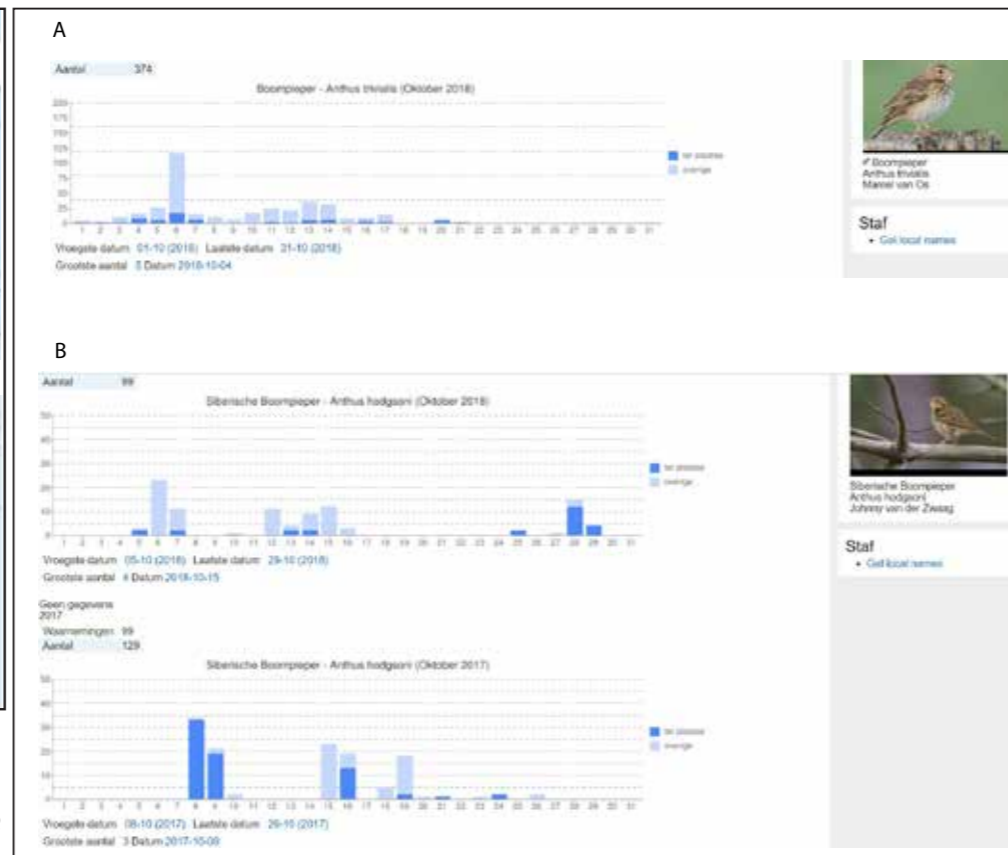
A

Aantal 374

Boompieper - Anthus trivialis (Oktober 2018)

200 175 150 125 100 75 50 25 0

1 2 3 4 5 6 7 8 9 10 11 12 13 14 15 16 17 18 19 20 21 22 23 24 25 26 27 28 29 30 31

ter plaatse
overige

Vroegste datum 01-10 (2018) Laatste datum 31-10 (2018)
Grootste aantal 3 Datum 2018-10-04

Boompieper
Anthus trivialis
Marcel van Os

Staf
• Get local names

B

Aantal 99

Siberische Boompieper - Anthus hodgsoni (Oktober 2018)

50 40 30 20 10 0

1 2 3 4 5 6 7 8 9 10 11 12 13 14 15 16 17 18 19 20 21 22 23 24 25 26 27 28 29 30 31

ter plaatse
overige

Vroegste datum 05-10 (2018) Laatste datum 29-10 (2018)
Grootste aantal 4 Datum 2018-10-15

Siberische Boompieper
Anthus hodgsoni
Johnny van der Zwaag

Staf
• Get local names

Geen gegevens
2017

Waarnemingen 99
Aantal 129

Siberische Boompieper - Anthus hodgsoni (Oktober 2017)

50 40 30 20 10 0

1 2 3 4 5 6 7 8 9 10 11 12 13 14 15 16 17 18 19 20 21 22 23 24 25 26 27 28 29 30 31

ter plaatse
overige

Vroegste datum 08-10 (2017) Laatste datum 26-10 (2017)
Grootste aantal 3 Datum 2017-10-09